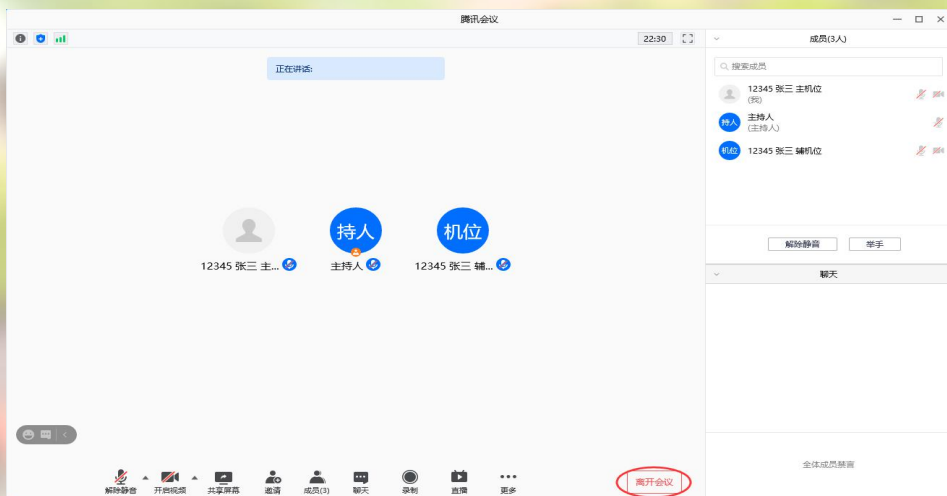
腾讯会议

22:30

正在讲话:

持人

机位

12345 张三 主...

主持人

12345 张三 辅...

成员(3人)

搜索成员

12345 张三 主机位
(我)

持人
主持人
(主持人)

机位
12345 张三 辅机位

解除静音

举手

聊天

全体成员禁言

解除静音

开启视频

共享屏幕

邀请

成员(3)

聊天

录制

直播

更多

离开会议